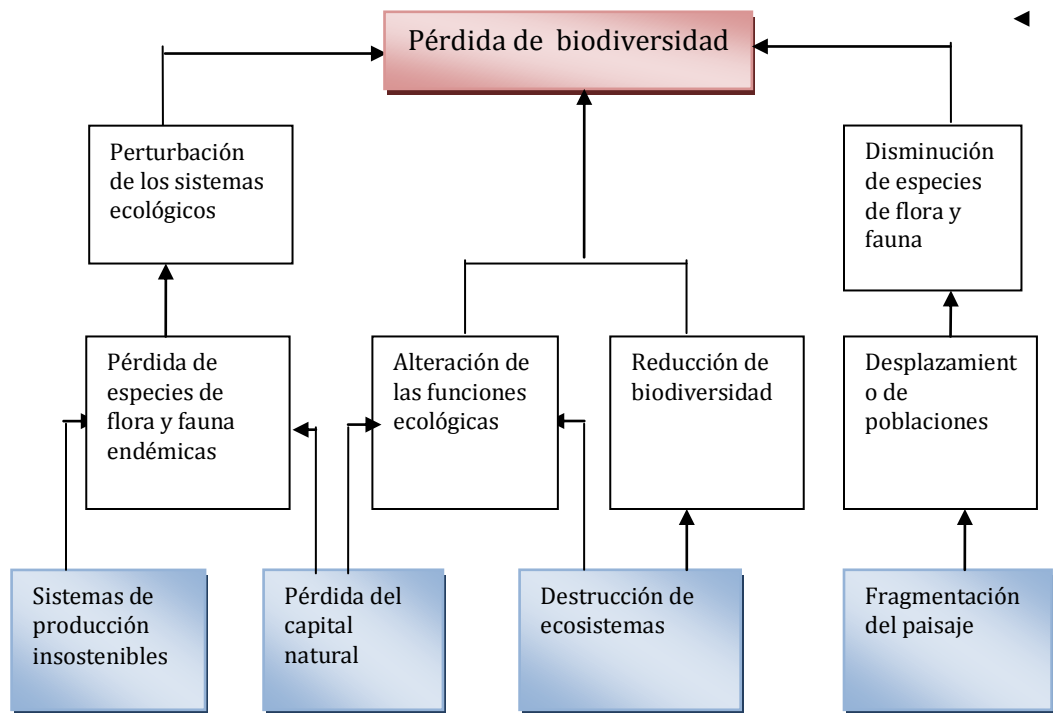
Pérdida de biodiversidad

Perturbación de los sistemas ecológicos

Disminución de especies de flora y fauna

Pérdida de especies de flora y fauna endémicas

Alteración de las funciones ecológicas

Reducción de biodiversidad

Desplazamient o de poblaciones

Sistemas de producción insostenibles

Pérdida del capital natural

Destrucción de ecosistemas

Fragmentación del paisaje